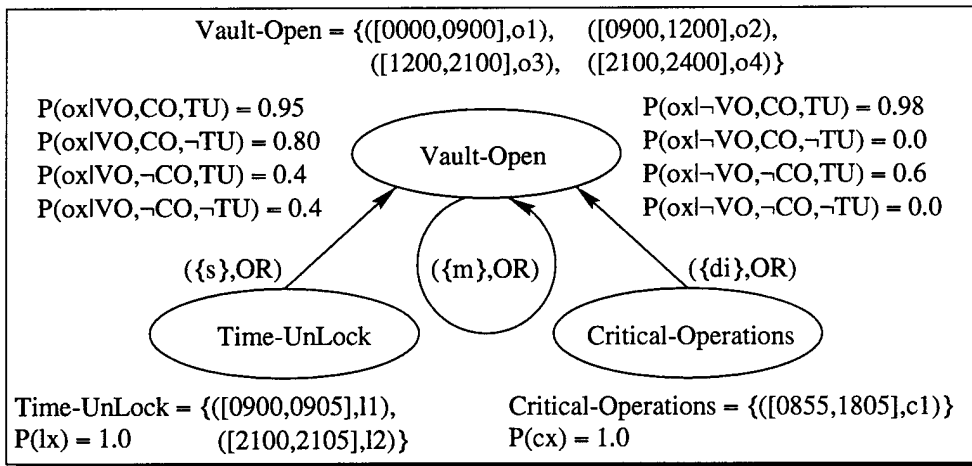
Vault-Open = {([0000,0900],o1), ([0900,1200],o2), ([1200,2100],o3), ([2100,2400],o4)}

P(ox|VO,CO,TU) = 0.95
P(ox|VO,CO,¬TU) = 0.80
P(ox|VO,¬CO,TU) = 0.4
P(ox|VO,¬CO,¬TU) = 0.4

Vault-Open

P(ox|¬VO,CO,TU) = 0.98
P(ox|¬VO,CO,¬TU) = 0.0
P(ox|¬VO,¬CO,TU) = 0.6
P(ox|¬VO,¬CO,¬TU) = 0.0

({s},OR)

({m},OR)

({di},OR)

Time-UnLock

Critical-Operations

Time-UnLock = {([0900,0905],l1), ([2100,2105],l2)}
P(lx) = 1.0

Critical-Operations = {([0855,1805],c1)}
P(cx) = 1.0